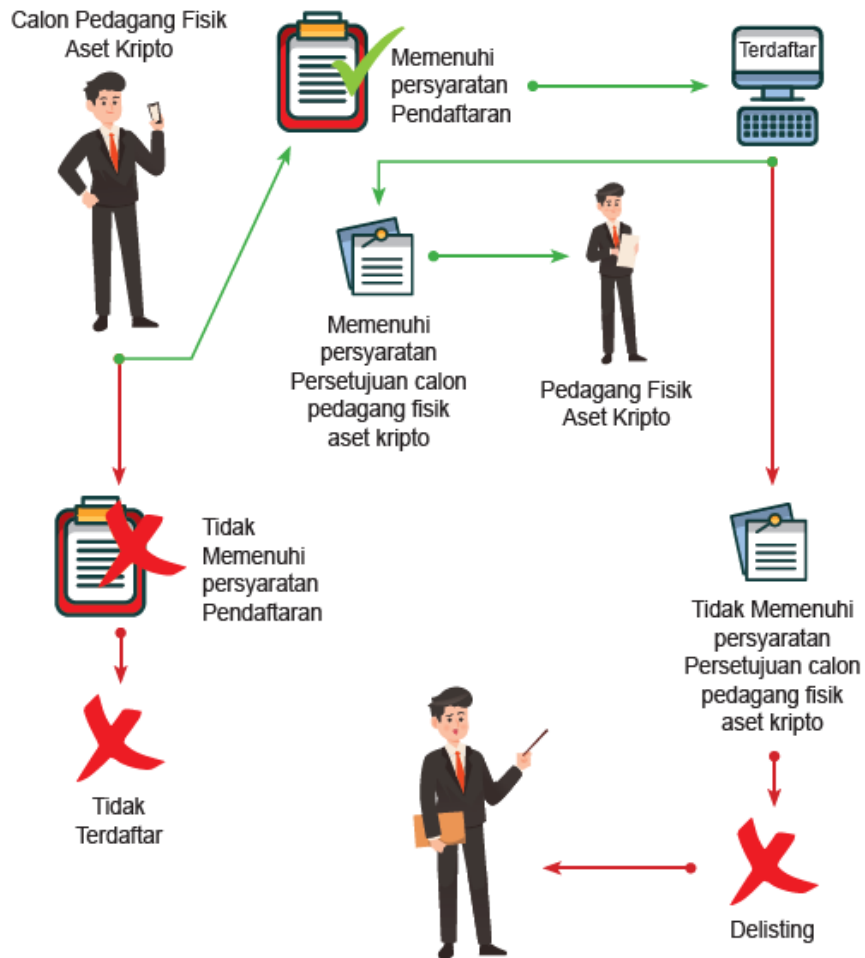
Calon Pedagang Fisik Aset Kripto

Memenuhi persyaratan Pendaftaran

Terdaftar

Memenuhi persyaratan Persetujuan calon pedagang fisik aset kripto

Pedagang Fisik Aset Kripto

Tidak Memenuhi persyaratan Pendaftaran

Tidak Terdaftar

Tidak Memenuhi persyaratan Persetujuan calon pedagang fisik aset kripto

Delisting